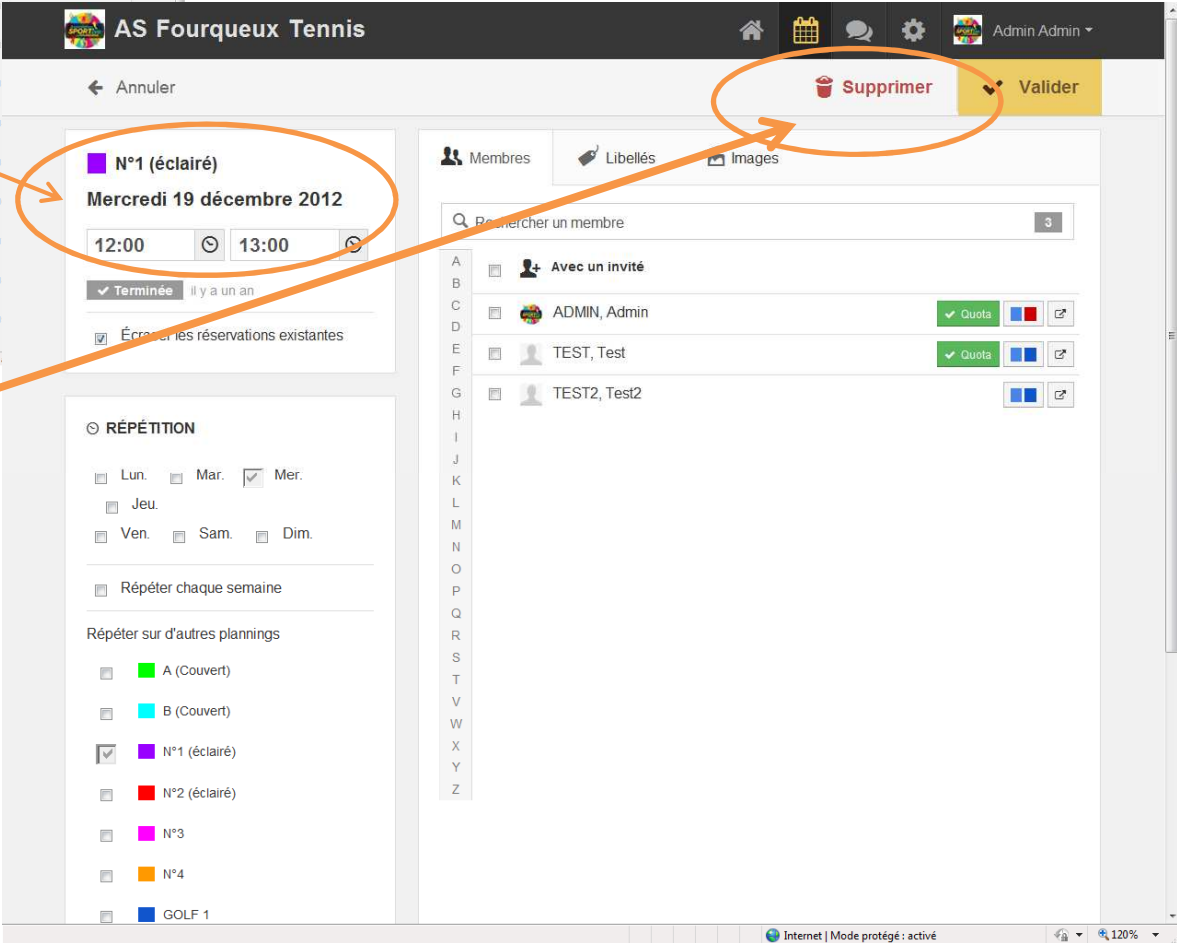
AS Fourqueux Tennis

Admin Admin

Annuler

Supprimer

Valider

N°1 (éclairé)

Mercredi 19 décembre 2012

12:00

13:00

Terminée il y a un an

Écraser les réservations existantes

RÉPÉTITION

Lun. Mar. Mer. Jeu. Ven. Sam. Dim.

Répéter chaque semaine

Répéter sur d'autres plannings

A (Couvert)

B (Couvert)

N°1 (éclairé)

N°2 (éclairé)

N°3

N°4

GOLF 1

Membres

Libellés

Images

Rechercher un membre

3

A B C D E F G H I J K L M N O P Q R S T V W X Y Z

Avec un invité

ADMIN, Admin

Quota

TEST, Test

Quota

TEST2, Test2

Internet | Mode protégé : activé

120%